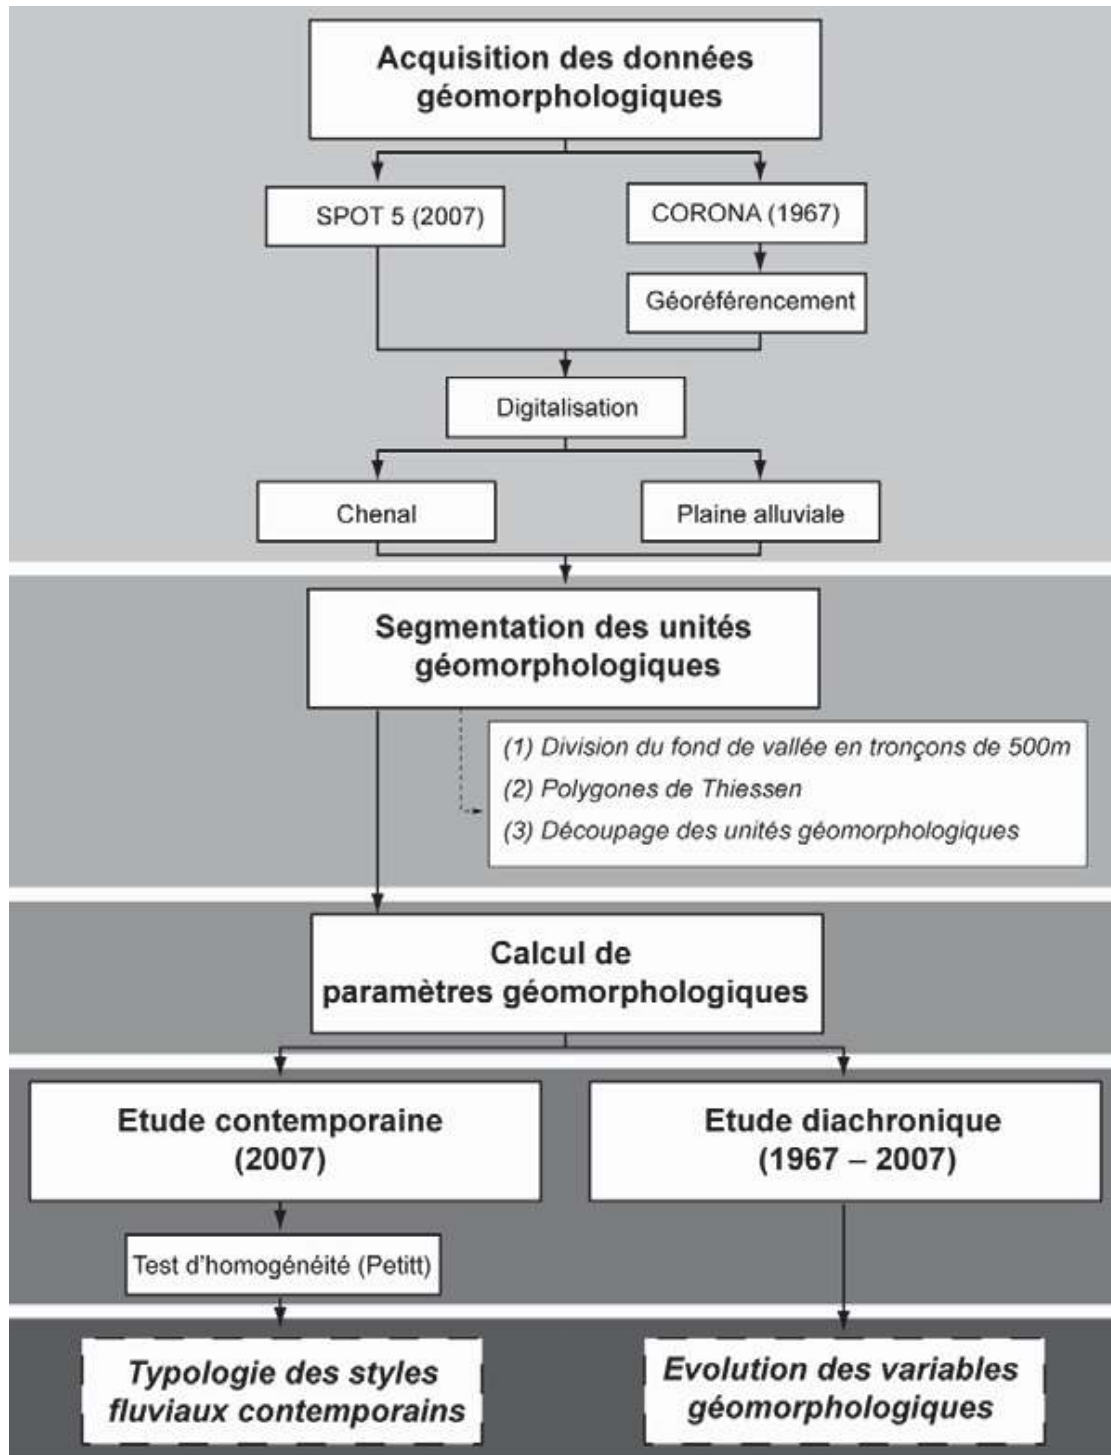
Acquisition des données géomorphologiques

SPOT 5 (2007)

CORONA (1967)

Géoréférencement

Digitalisation

Chenal

Plaine alluviale

Segmentation des unités géomorphologiques

(1) Division du fond de vallée en tronçons de 500m
(2) Polygones de Thiessen
(3) Découpage des unités géomorphologiques

Calcul de paramètres géomorphologiques

Etude contemporaine (2007)

Etude diachronique (1967 – 2007)

Test d'homogénéité (Petitt)

Typologie des styles fluviaux contemporains

Evolution des variables géomorphologiques